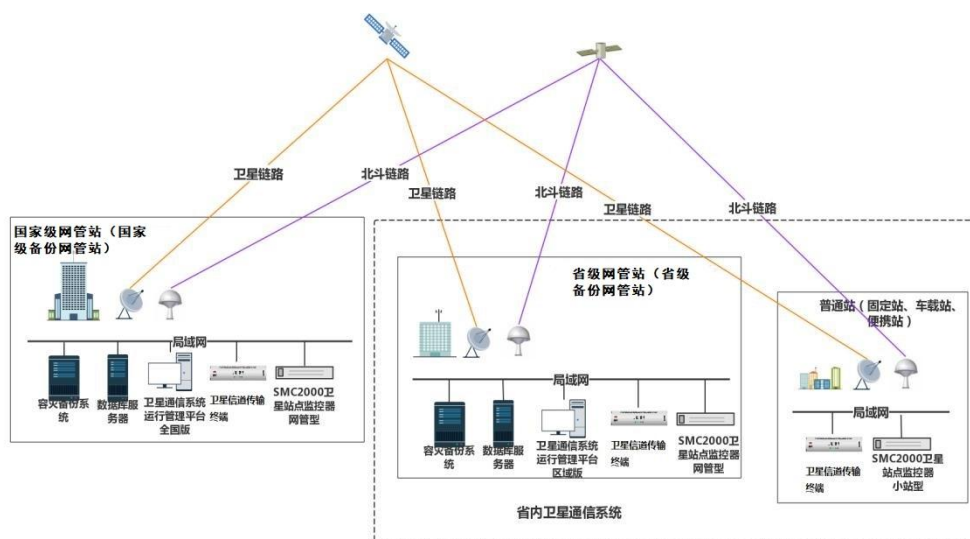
卫星链路
北斗链路
卫星链路
北斗链路
卫星链路
北斗链路

国家级网管站（国家级备份网管站）
局域网
容灾备份系统
数据库服务器
卫星通信系统运行管理平台全国版
卫星信道传输终端
SMC2000卫星站点监控器网管型

省级网管站（省级备份网管站）
局域网
容灾备份系统
数据库服务器
卫星通信系统运行管理平台区域版
卫星信道传输终端
SMC2000卫星站点监控器网管型

普通站（固定站、车载站、便携站）
局域网
卫星信道传输终端
SMC2000卫星站点监控器小站型

省内卫星通信系统